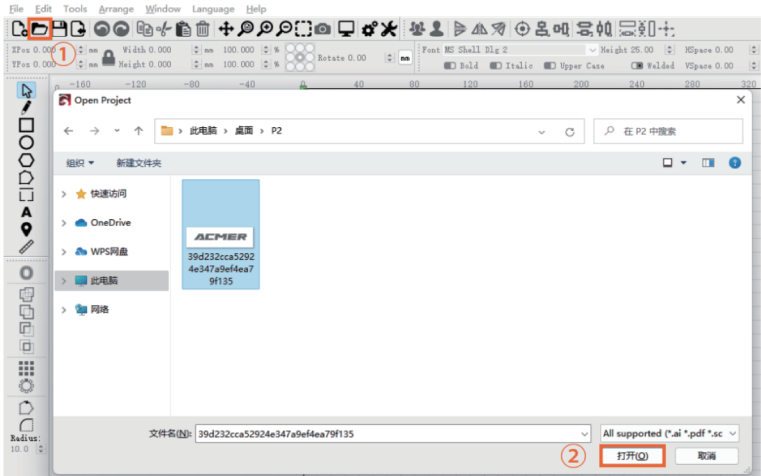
File Edit Tools Arrange Window Language Help

①

XPos 0.000 mm Width 0.000 mm 100.000 %
YPos 0.000 mm Height 0.000 mm 100.000 %
Rotate 0.00 mm

Font MS Shell Dlg 2 Height 25.00 HSpace 0.00
Bold Italic Upper Case Welded VSpace 0.00

-160 -120 -80 -40 0 40 80 120 160 200 240 280 320

Open Project

此电脑 › 桌面 › P2

在 P2 中搜索

组织 ▾ 新建文件夹

快速访问
OneDrive
WPS网盘
此电脑
网络

ACMER
39d232cca52924e347a9ef4ea79f135

文件名(N): 39d232cca52924e347a9ef4ea79f135

All supported (*.ai *.pdf *.sc

②

打开(O) 取消

Radius:
10.0